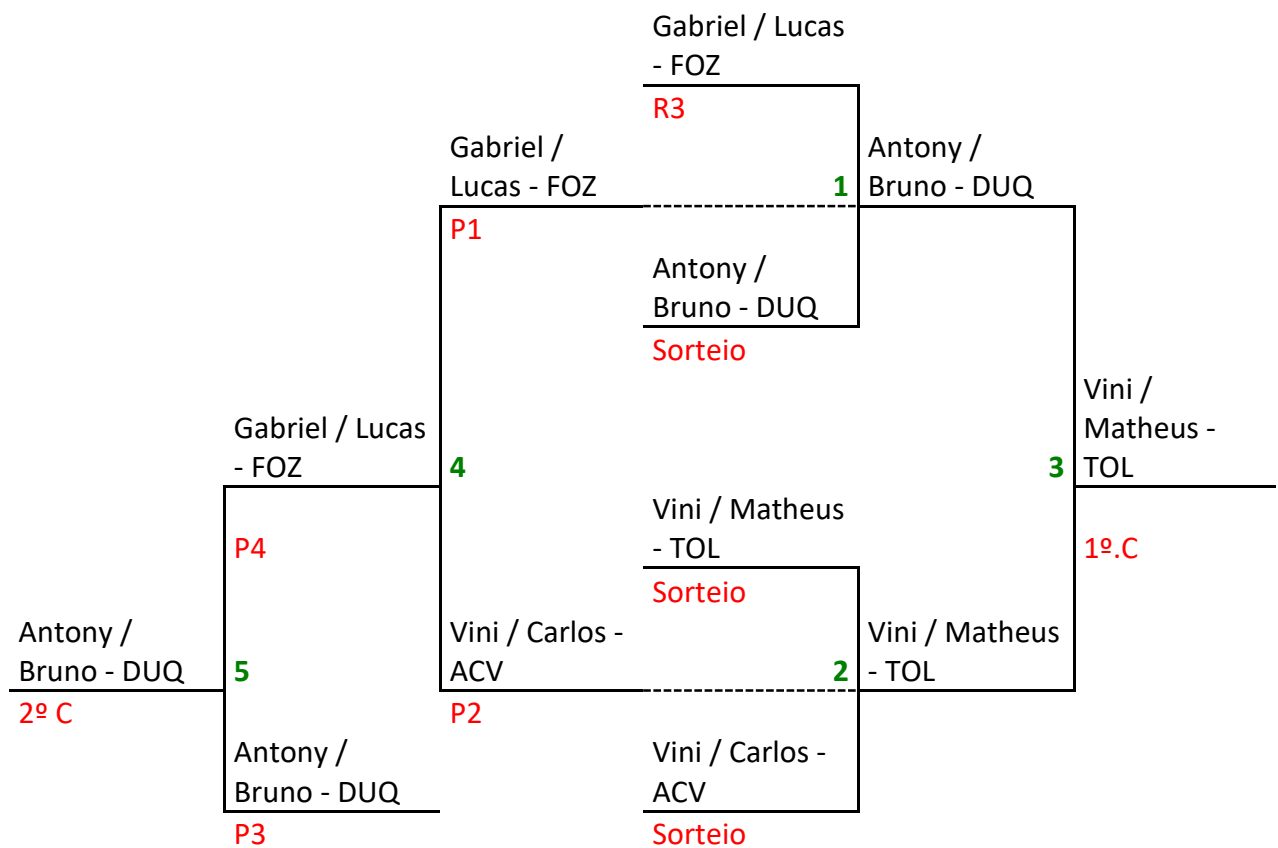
Gabriel / Lucas - FOZ
R3

Gabriel / Lucas - FOZ
P1

1
Antony / Bruno - DUQ

Antony / Bruno - DUQ
Sorteio

Vini / Matheus - TOL
3
1º.C

Gabriel / Lucas - FOZ
4
P4

Vini / Matheus - TOL
Sorteio

Antony / Bruno - DUQ
5
2º C

Vini / Carlos - ACV
P2

2
Vini / Matheus - TOL

Antony / Bruno - DUQ
P3

Vini / Carlos - ACV
Sorteio